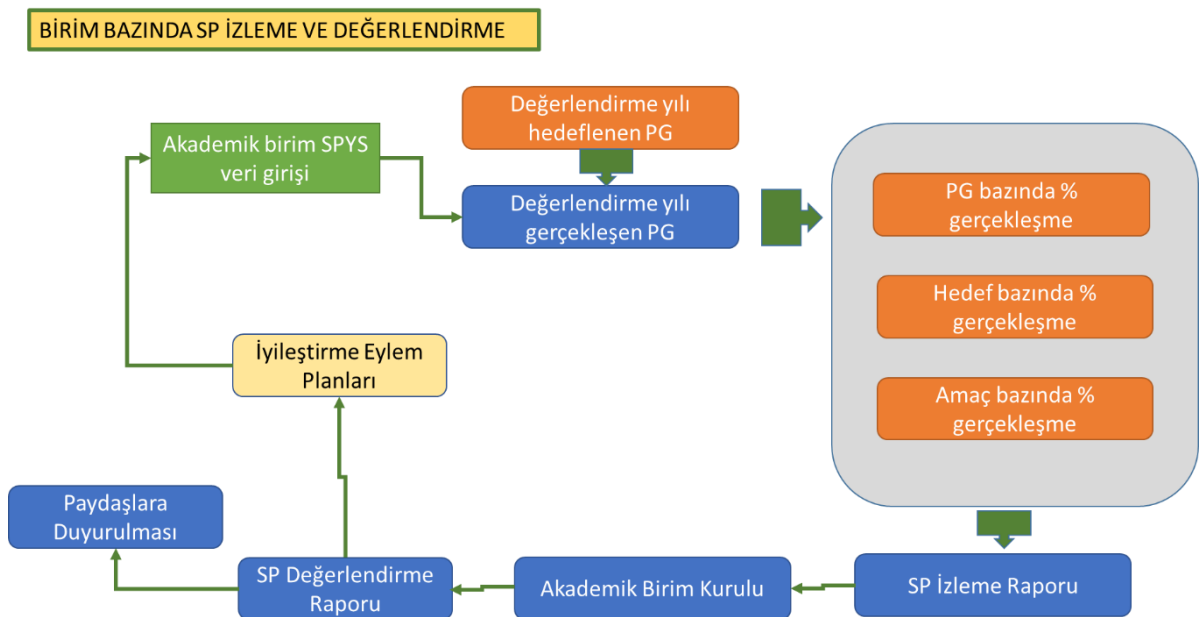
BİRİM BAZINDA SP İZLEME VE DEĞERLENDİRME

Akademik birim SPYS veri girişi

Değerlendirme yılı hedeflenen PG

Değerlendirme yılı gerçekleşen PG

PG bazında % gerçekleşme

Hedef bazında % gerçekleşme

Amaç bazında % gerçekleşme

İyileştirme Eylem Planları

Paydaşlara Duyurulması

SP Değerlendirme Raporu

Akademik Birim Kurulu

SP İzleme Raporu